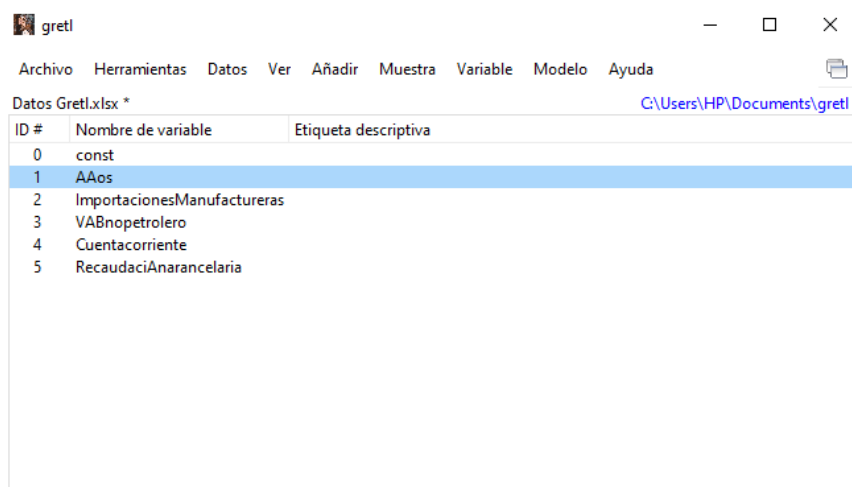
gretl

Archivo Herramientas Datos Ver Añadir Muestra Variable Modelo Ayuda

Datos Gretl.xlsx *

C:\Users\HP\Documents\gretl

| ID # | Nombre de variable | Etiqueta descriptiva |
|---|---|---|
| 0 | const | |
| 1 | AAos | |
| 2 | ImportacionesManufactureras | |
| 3 | VABnopetrolero | |
| 4 | Cuentacorriente | |
| 5 | RecaudaciAnarancelaria | |